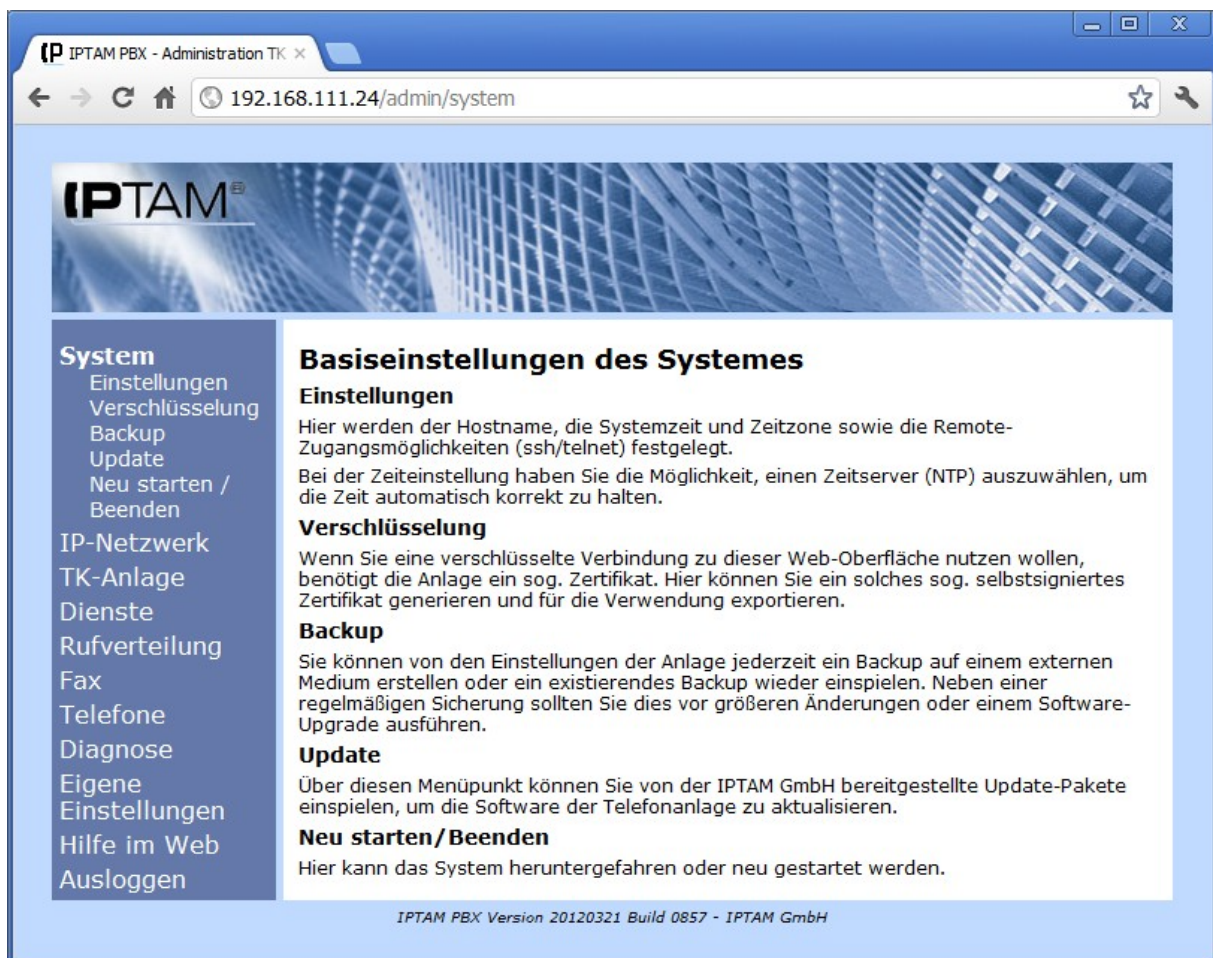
IPTAM PBX - Administration TK ×

192.168.111.24/admin/system

IPTAM®

System
Einstellungen
Verschlüsselung
Backup
Update
Neu starten / Beenden
IP-Netzwerk
TK-Anlage
Dienste
Rufverteilung
Fax
Telefone
Diagnose
Eigene Einstellungen
Hilfe im Web
Ausloggen

Basiseinstellungen des Systemes

Einstellungen

Hier werden der Hostname, die Systemzeit und Zeitzone sowie die Remote-Zugangsmöglichkeiten (ssh/telnet) festgelegt.

Bei der Zeiteinstellung haben Sie die Möglichkeit, einen Zeitserver (NTP) auszuwählen, um die Zeit automatisch korrekt zu halten.

Verschlüsselung

Wenn Sie eine verschlüsselte Verbindung zu dieser Web-Oberfläche nutzen wollen, benötigt die Anlage ein sog. Zertifikat. Hier können Sie ein solches sog. selbstsigniertes Zertifikat generieren und für die Verwendung exportieren.

Backup

Sie können von den Einstellungen der Anlage jederzeit ein Backup auf einem externen Medium erstellen oder ein existierendes Backup wieder einspielen. Neben einer regelmäßigen Sicherung sollten Sie dies vor größeren Änderungen oder einem Software-Upgrade ausführen.

Update

Über diesen Menüpunkt können Sie von der IPTAM GmbH bereitgestellte Update-Pakete einspielen, um die Software der Telefonanlage zu aktualisieren.

Neu starten/Beenden

Hier kann das System heruntergefahren oder neu gestartet werden.

IPTAM PBX Version 20120321 Build 0857 - IPTAM GmbH